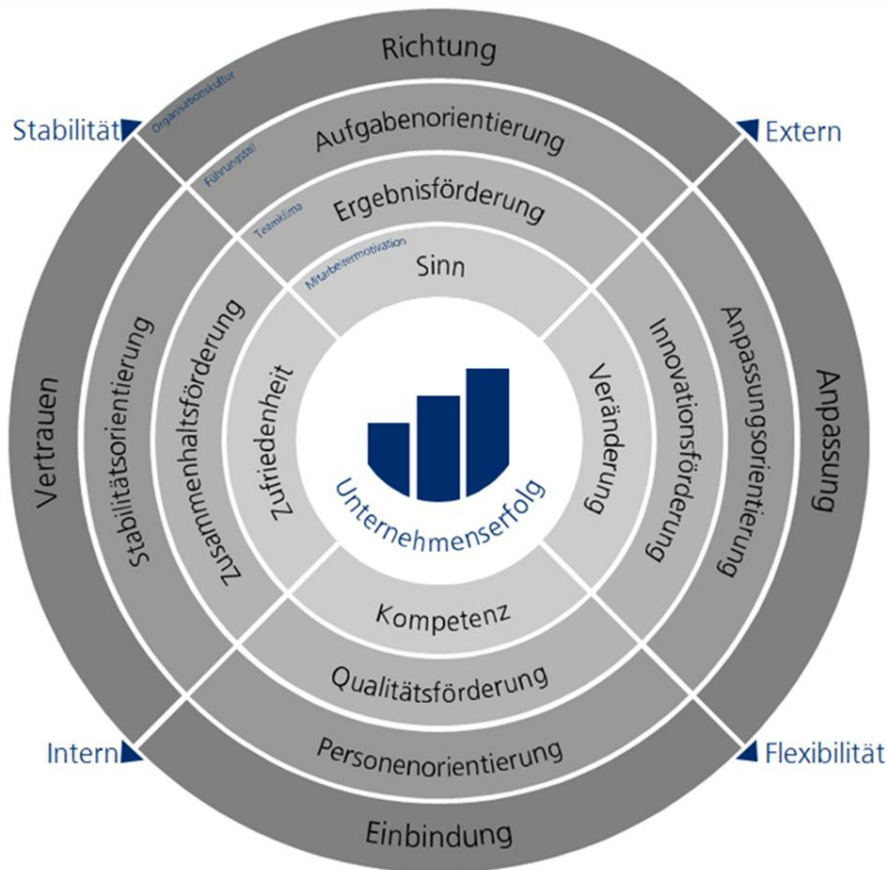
Richtung

Stabilität

Extern

Organisationskultur

Aufgabenorientierung

Führungsstil

Ergebnisförderung

Teamklima

Mitarbeitermotivation

Sinn

Vertrauen

Stabilitätsorientierung

Zusammenhaltsförderung

Zufriedenheit

Unternehmenserfolg

Veränderung

Innovationsförderung

Anpassungsorientierung

Anpassung

Kompetenz

Qualitätsförderung

Intern

Personenorientierung

Flexibilität

Einbindung